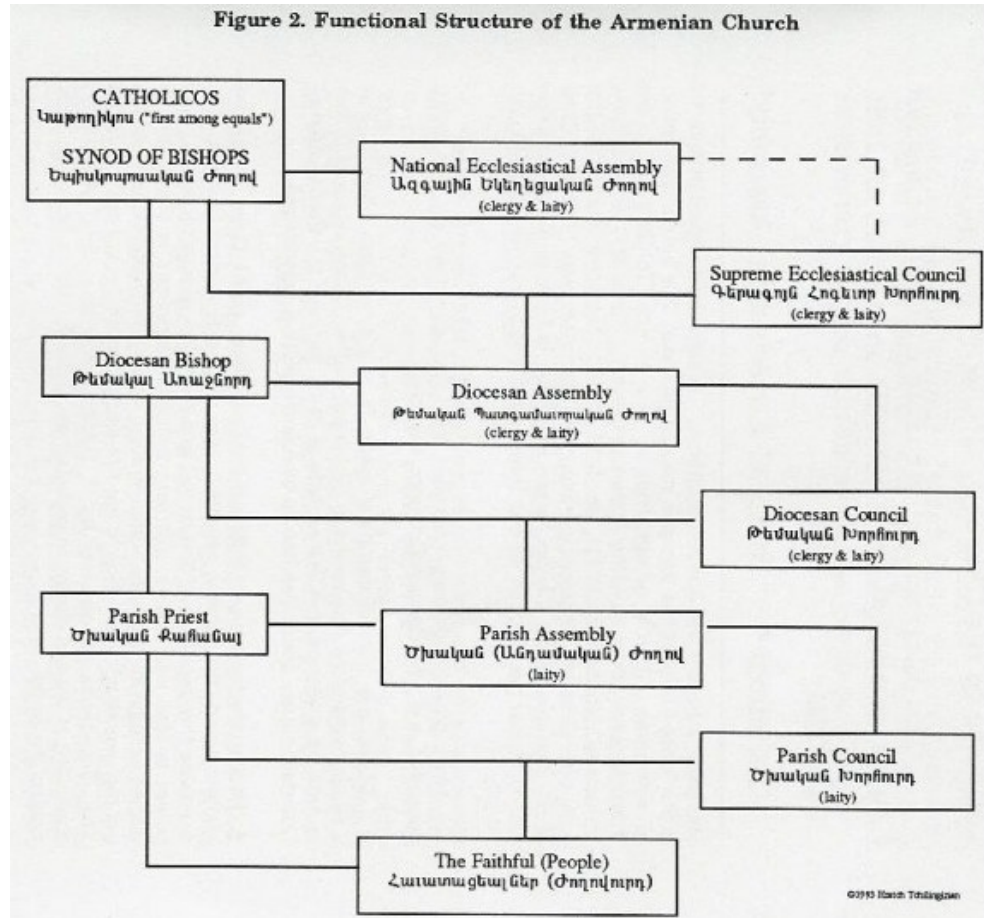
Figure 2. Functional Structure of the Armenian Church

CATHOLICOS
Կաթողիկոս ("first among equals")

SYNOD OF BISHOPS
Եպիսկոպոսական Ժողով

National Ecclesiastical Assembly
Ազգային Եկեղեցական Ժողով
(clergy & laity)

Supreme Ecclesiastical Council
Գերագոյն Հոգեւոր Խորհուրդ
(clergy & laity)

Diocesan Bishop
Թեմակալ Առաջնորդ

Diocesan Assembly
Թեմական Պատգամաւորական Ժողով
(clergy & laity)

Diocesan Council
Թեմական Խորհուրդ
(clergy & laity)

Parish Priest
Ծխական Քահանայ

Parish Assembly
Ծխական (Անդամական) Ժողով
(laity)

Parish Council
Ծխական Խորհուրդ
(laity)

The Faithful (People)
Հաւատացեալներ (Ժողովուրդ)

©1993 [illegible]